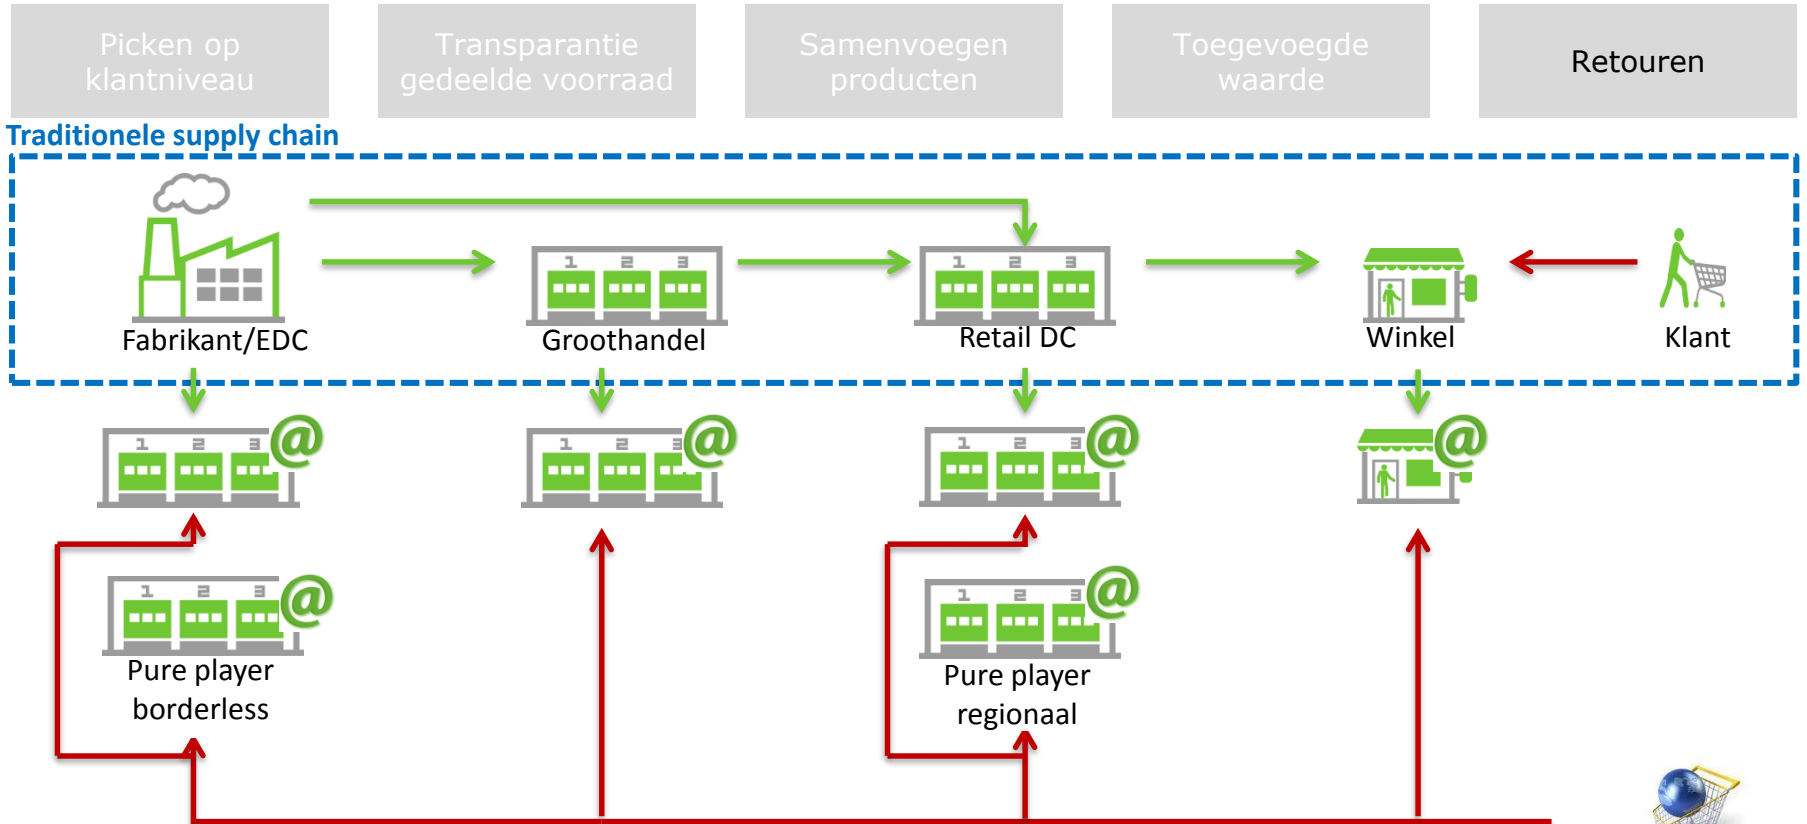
Picken op klantniveau

Transparantie gedeelde voorraad

Samenvoegen producten

Toegevoegde waarde

Retouren

Traditionele supply chain

Fabrikant/EDC

Groothandel

Retail DC

Winkel

Klant

Pure player borderless

Pure player regionaal